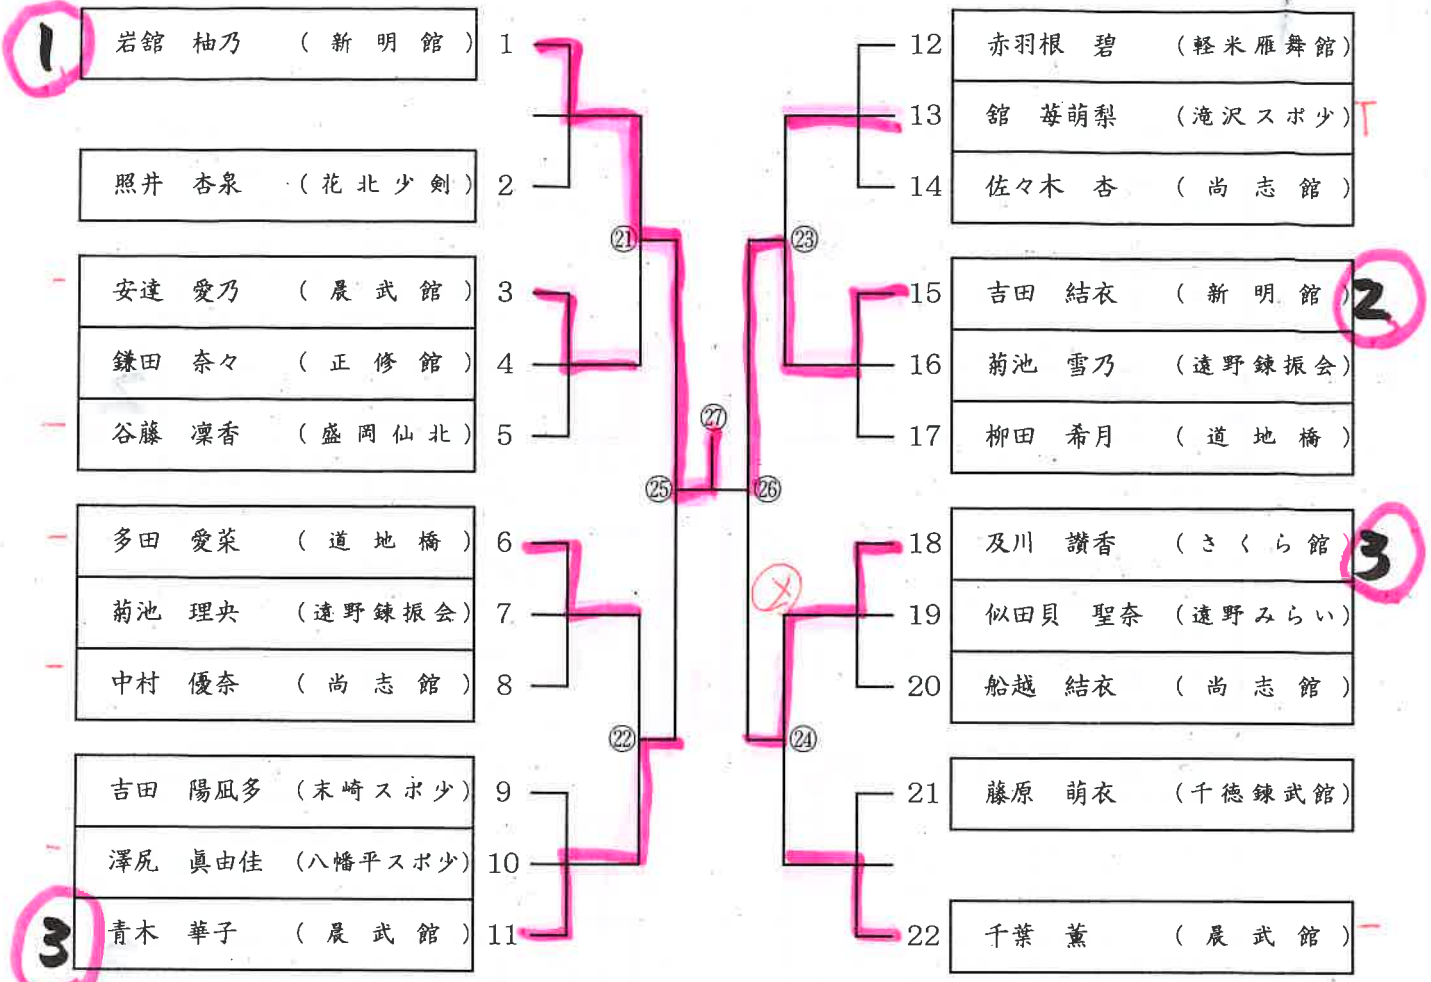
1 岩舘　柚乃　（新明館）1
照井　杏泉　（花北少剣）2
安達　愛乃　（晨武館）3
鎌田　奈々　（正修館）4
谷藤　凛香　（盛岡仙北）5
多田　愛菜　（道地橋）6
菊池　理央　（遠野錬振会）7
中村　優奈　（尚志館）8
吉田　陽凪多　（末崎スポ少）9
澤尻　眞由佳　（八幡平スポ少）10
3 青木　華子　（晨武館）11

㉑ ㉒ ㉕ ㉗ ㉖ ㉓ ㉔

12 赤羽根　碧　（軽米雁舞館）
13 舘　苺萌梨　（滝沢スポ少）T
14 佐々木　杏　（尚志館）
15 吉田　結衣　（新明館）2
16 菊池　雪乃　（遠野錬振会）
17 柳田　希月　（道地橋）
18 及川　讃香　（さくら館）3
19 似田貝　聖奈　（遠野みらい）
20 船越　結衣　（尚志館）
21 藤原　萌衣　（千徳錬武館）
22 千葉　薫　（晨武館）